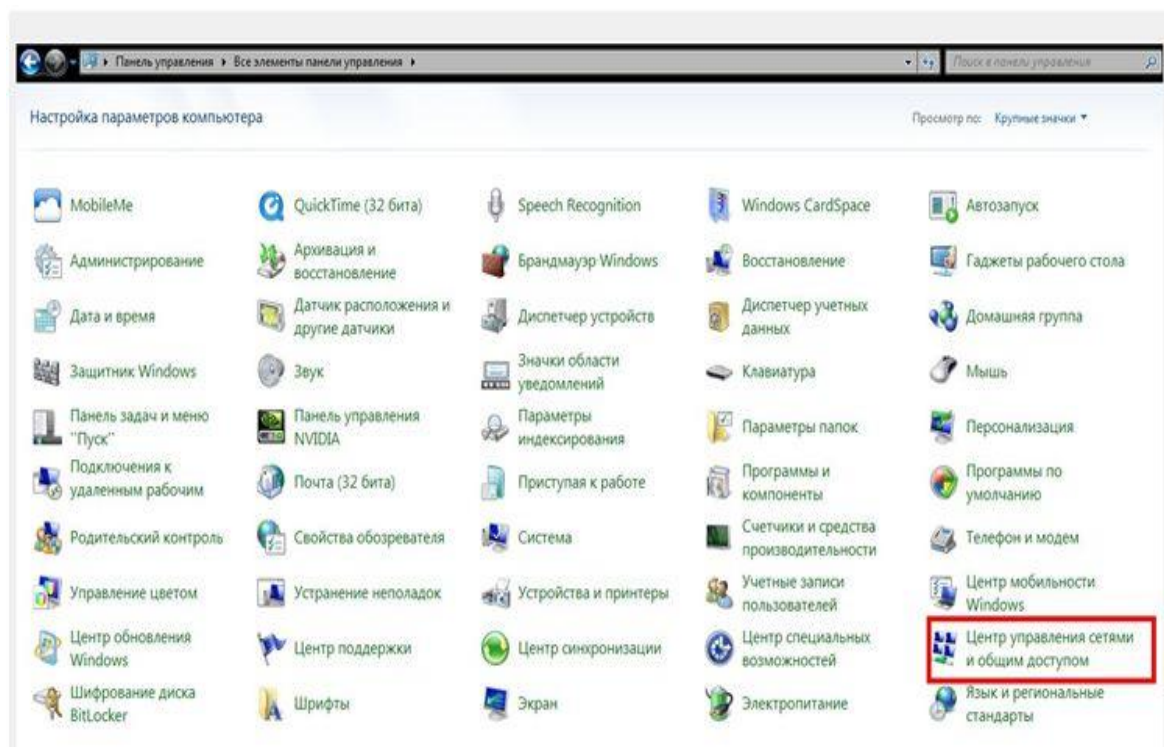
Панель управления ▸ Все элементы панели управления ▸

Поиск в панели управления

Настройка параметров компьютера

Просмотр по: Крупные значки ▾

| | | | | |
|---|---|---|---|---|
| MobileMe | QuickTime (32 бита) | Speech Recognition | Windows CardSpace | Автозапуск |
| Администрирование | Архивация и восстановление | Брандмауэр Windows | Восстановление | Гаджеты рабочего стола |
| Дата и время | Датчик расположения и другие датчики | Диспетчер устройств | Диспетчер учетных данных | Домашняя группа |
| Защитник Windows | Звук | Значки области уведомлений | Клавиатура | Мышь |
| Панель задач и меню "Пуск" | Панель управления NVIDIA | Параметры индексирования | Параметры папок | Персонализация |
| Подключения к удаленным рабочим | Почта (32 бита) | Приступая к работе | Программы и компоненты | Программы по умолчанию |
| Родительский контроль | Свойства обозревателя | Система | Счетчики и средства производительности | Телефон и модем |
| Управление цветом | Устранение неполадок | Устройства и принтеры | Учетные записи пользователей | Центр мобильности Windows |
| Центр обновления Windows | Центр поддержки | Центр синхронизации | Центр специальных возможностей | Центр управления сетями и общим доступом |
| Шифрование диска BitLocker | Шрифты | Экран | Электропитание | Язык и региональные стандарты |